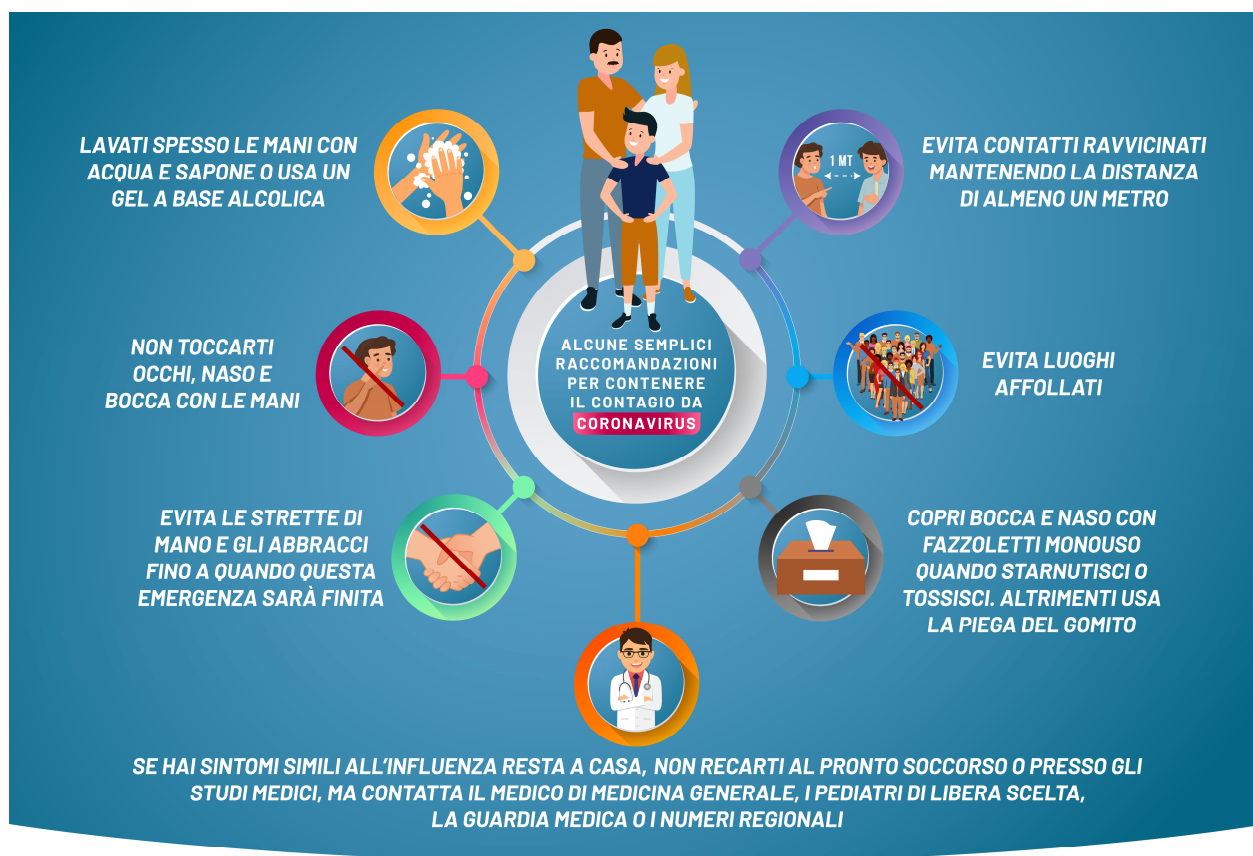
ALCUNE SEMPLICI RACCOMANDAZIONI PER CONTENERE IL CONTAGIO DA CORONAVIRUS

LAVATI SPESSO LE MANI CON ACQUA E SAPONE O USA UN GEL A BASE ALCOLICA

1 MT

EVITA CONTATTI RAVVICINATI MANTENENDO LA DISTANZA DI ALMENO UN METRO

NON TOCCARTI OCCHI, NASO E BOCCA CON LE MANI

EVITA LUOGHI AFFOLLATI

EVITA LE STRETTE DI MANO E GLI ABBRACCI FINO A QUANDO QUESTA EMERGENZA SARÀ FINITA

COPRI BOCCA E NASO CON FAZZOLETTI MONOUSO QUANDO STARNUTISCI O TOSSISCI. ALTRIMENTI USA LA PIEGA DEL GOMITO

SE HAI SINTOMI SIMILI ALL'INFLUENZA RESTA A CASA, NON RECARTI AL PRONTO SOCCORSO O PRESSO GLI STUDI MEDICI, MA CONTATTA IL MEDICO DI MEDICINA GENERALE, I PEDIATRI DI LIBERA SCELTA, LA GUARDIA MEDICA O I NUMERI REGIONALI